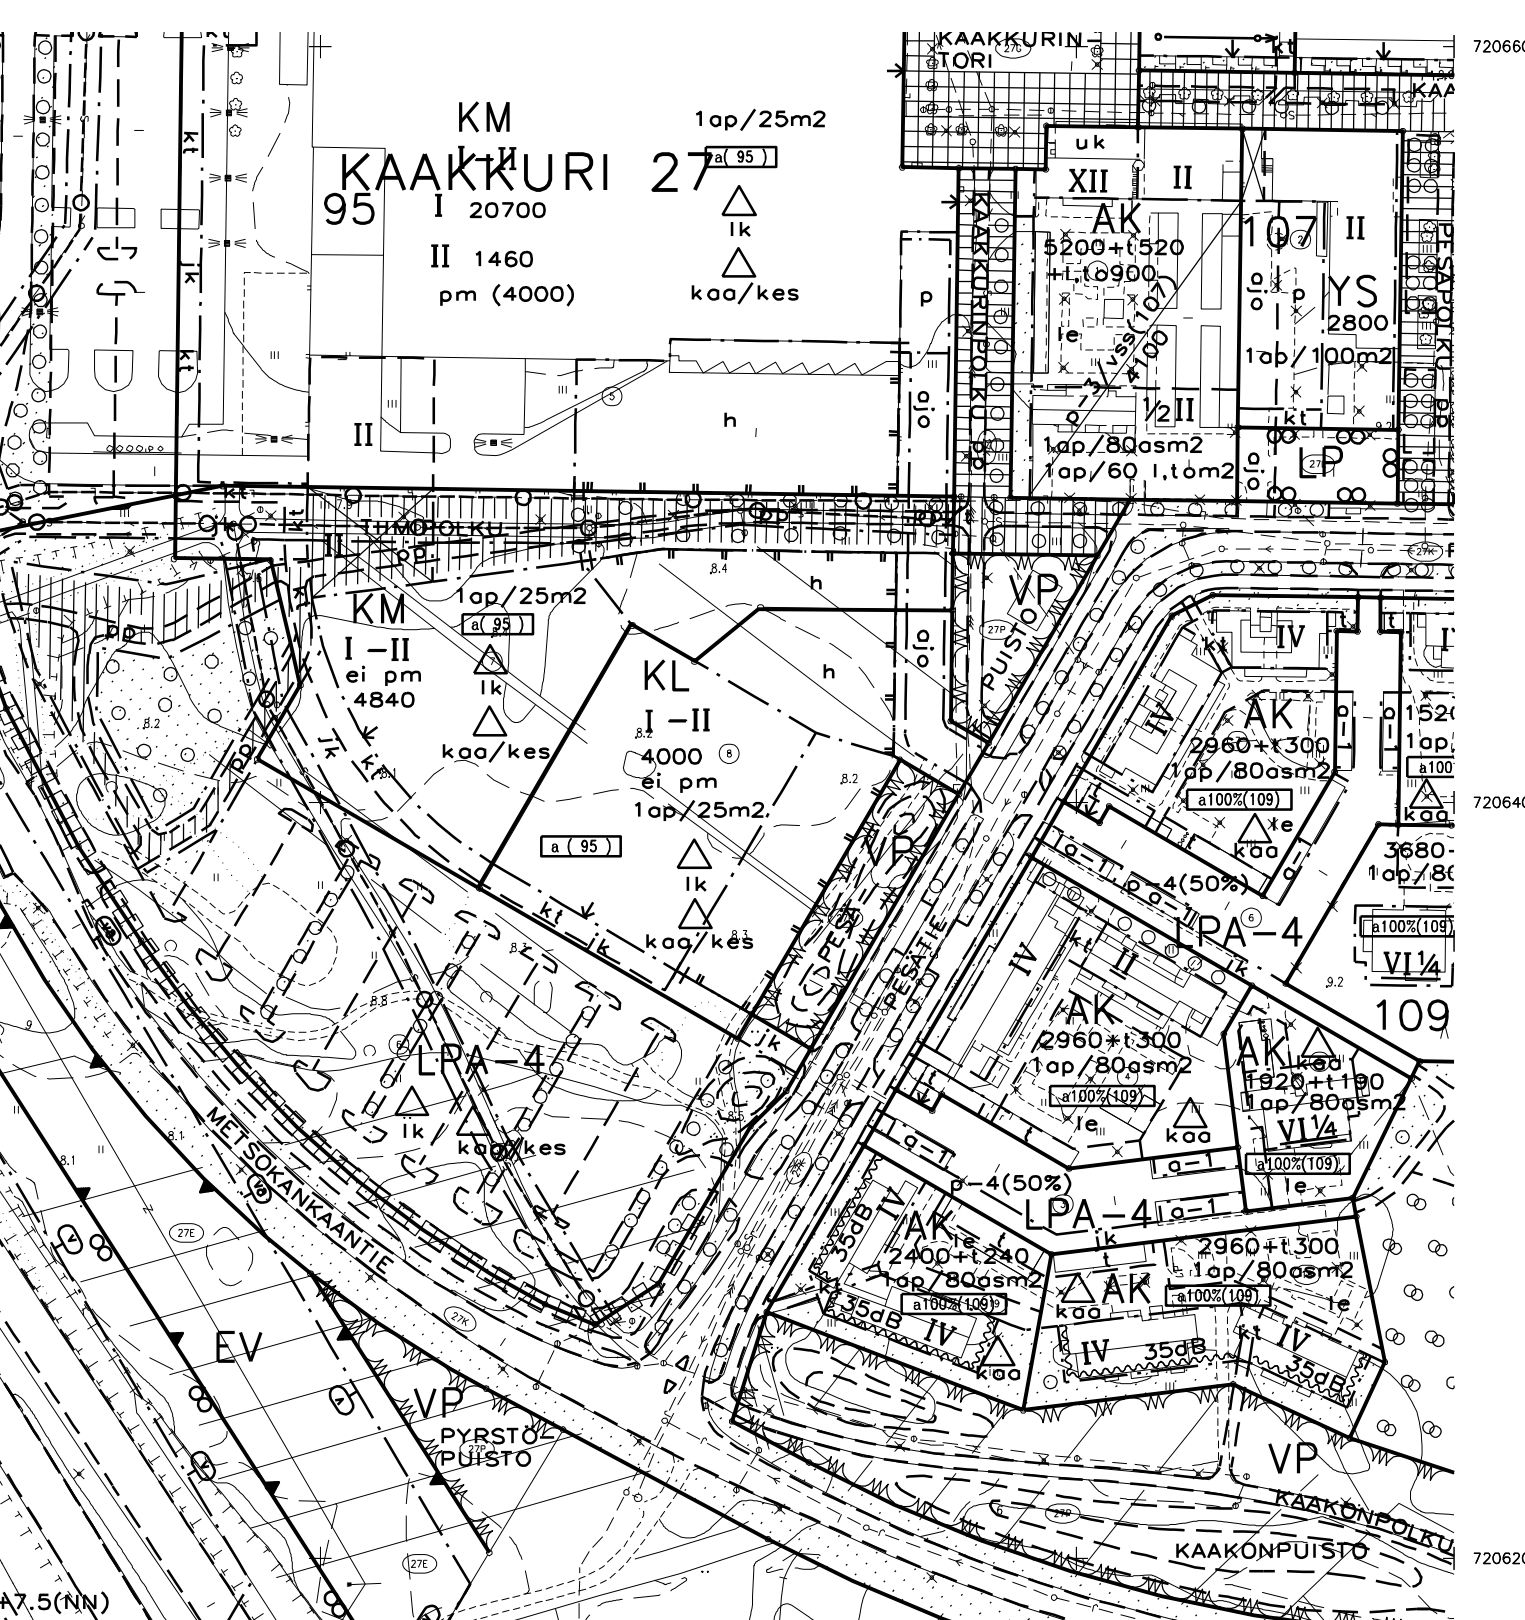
KAAKKURIN TORI

720660

KM
I-II
KAAKKURI 27
95 I 20700
II 1460
pm (4000)

1ap/25m2
a(95)
lk
kaa/kes

uk
XII
II
AK
5200+t520
+l,t0900
le
vss(107)
4100
1/2II
1ap/80asm2
1ap/60 l,tom2

107
II
YS
2800
1ap/100m2
kt
LP

KAAKKURINPOLKU
PESÄPOLKU

p
ojo
h
II
kt
lk

TIIMOPOLKU

KM
I-II
ei pm
4840
1ap/25m2
a(95)
lk
kaa/kes

KL
I-II
4000
ei pm
1ap/25m2
a(95)
lk
kaa/kes
h

VP
PUISTO
ojo

VP
PESÄTIE

AK
IV
2960+t300
1ap/80asm2
a100%(109)
le
kaa

1520
1ap
a100
kaa
3680
1ap/80
a100%(109)
VI1/4
109

720640

p-4(50%)
LPA-4
a-1
IV
II
AK
2960+t300
1ap/80asm2
a100%(109)
le
kaa

AK
kaa
1920+t190
1ap/80asm2
VI1/4
a100%(109)
le

LPA-4
lk
kaa/kes

p-4(50%)
LPA-4
a-1
AK
le
2400+t240
1ap/80asm2
a100%(109)
35dB
IV
kaa

2960+t300
1ap/80asm2
AK
kaa
a100%(109)
le
IV
35dB
IV
35dB

METSOKANKAANTIE

EV
VP
PYRSTÖPUISTO

VP
KAAKONPOLKU
KAAKONPUISTO

720620

47.5(NN)